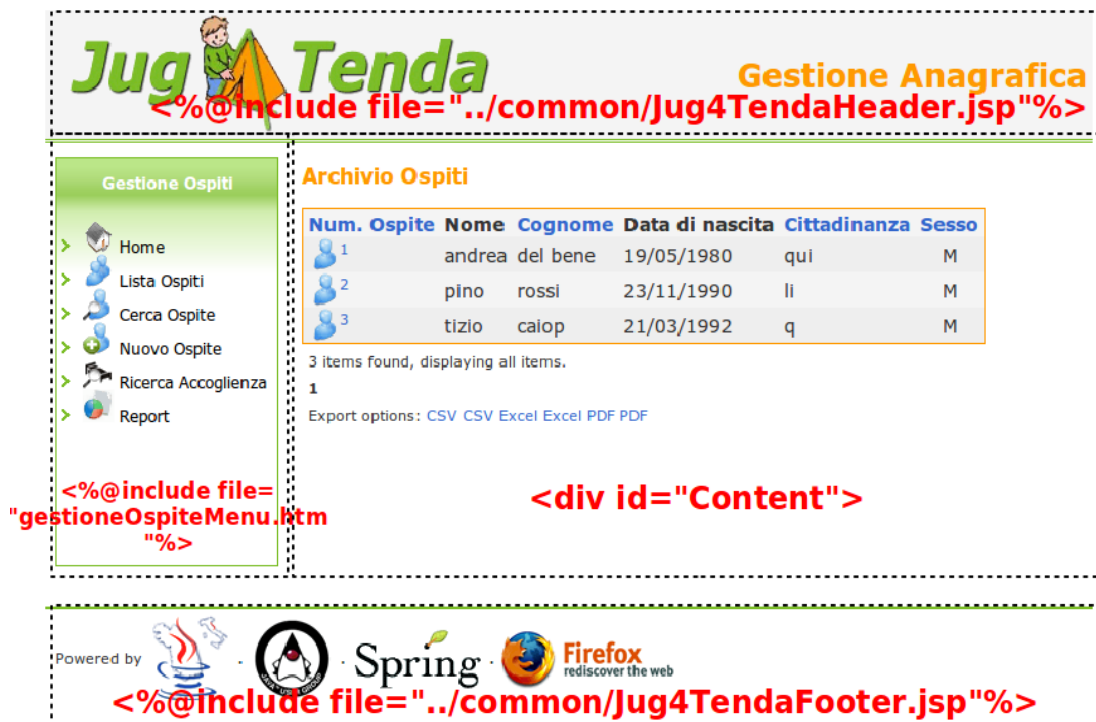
Jug Tenda

Gestione Anagrafica

<%@include file="../common/Jug4TendaHeader.jsp"%>

Gestione Ospiti

Home

Lista Ospiti

Cerca Ospite

Nuovo Ospite

Ricerca Accoglienza

Report

<%@include file= "gestioneOspiteMenu.htm "%>

Archivio Ospiti

| Num. Ospite | Nome | Cognome | Data di nascita | Cittadinanza | Sesso |
|---|---|---|---|---|---|
| 1 | andrea | del bene | 19/05/1980 | qui | M |
| 2 | pino | rossi | 23/11/1990 | li | M |
| 3 | tizio | caiop | 21/03/1992 | q | M |

3 items found, displaying all items.

1

Export options: CSV CSV Excel Excel PDF PDF

<div id="Content">

Powered by · · Spring · Firefox rediscover the web

<%@include file="../common/Jug4TendaFooter.jsp"%>